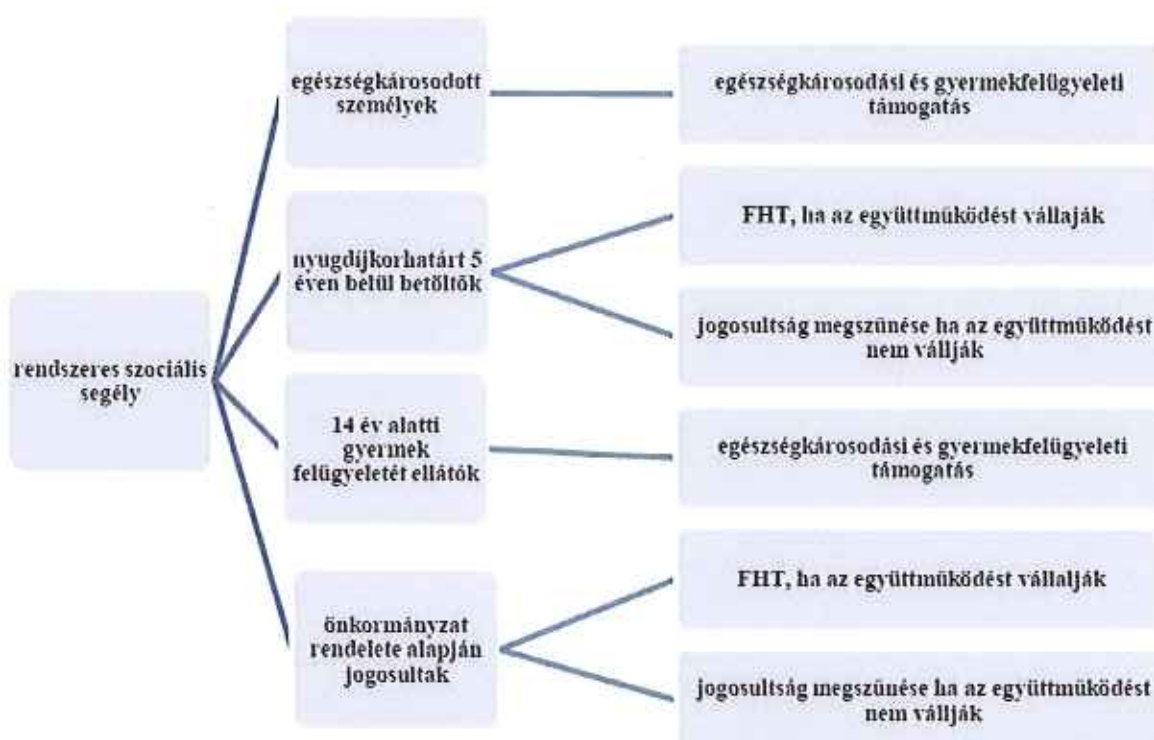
rendszeres szociális segély

egészségkárosodott személyek

egészségkárosodási és gyermekfelügyeleti támogatás

nyugdíjkorhatárt 5 éven belül betöltők

FHT, ha az együttműködést vállalják

jogosultság megszűnése ha az együttműködést nem vállják

14 év alatti gyermek felügyeletét ellátók

egészségkárosodási és gyermekfelügyeleti támogatás

önkormányzat rendelete alapján jogosultak

FHT, ha az együttműködést vállalják

jogosultság megszűnése ha az együttműködést nem vállják